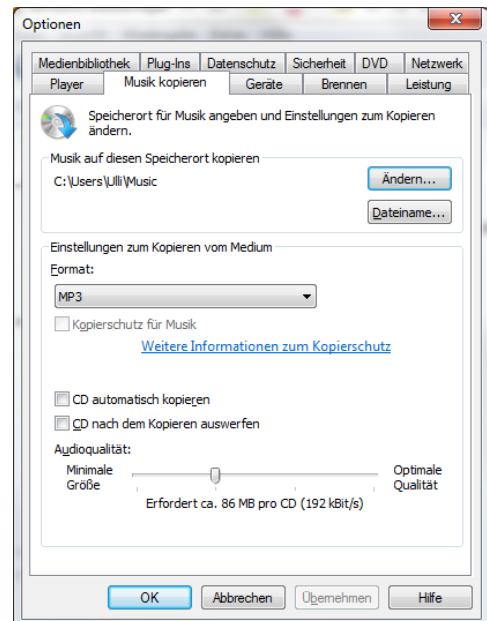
Optionen

Medienbibliothek | Plug-Ins | Datenschutz | Sicherheit | DVD | Netzwerk
Player | Musik kopieren | Geräte | Brennen | Leistung

Speicherort für Musik angeben und Einstellungen zum Kopieren ändern.

Musik auf diesen Speicherort kopieren
C:\Users\Ulli\Music
Ändern...
Dateiname...

Einstellungen zum Kopieren vom Medium
Format:
MP3
Kopierschutz für Musik
Weitere Informationen zum Kopierschutz

CD automatisch kopieren
CD nach dem Kopieren auswerfen
Audioqualität:
Minimale Größe
Optimale Qualität
Erfordert ca. 86 MB pro CD (192 kBit/s)

OK
Abbrechen
Übernehmen
Hilfe